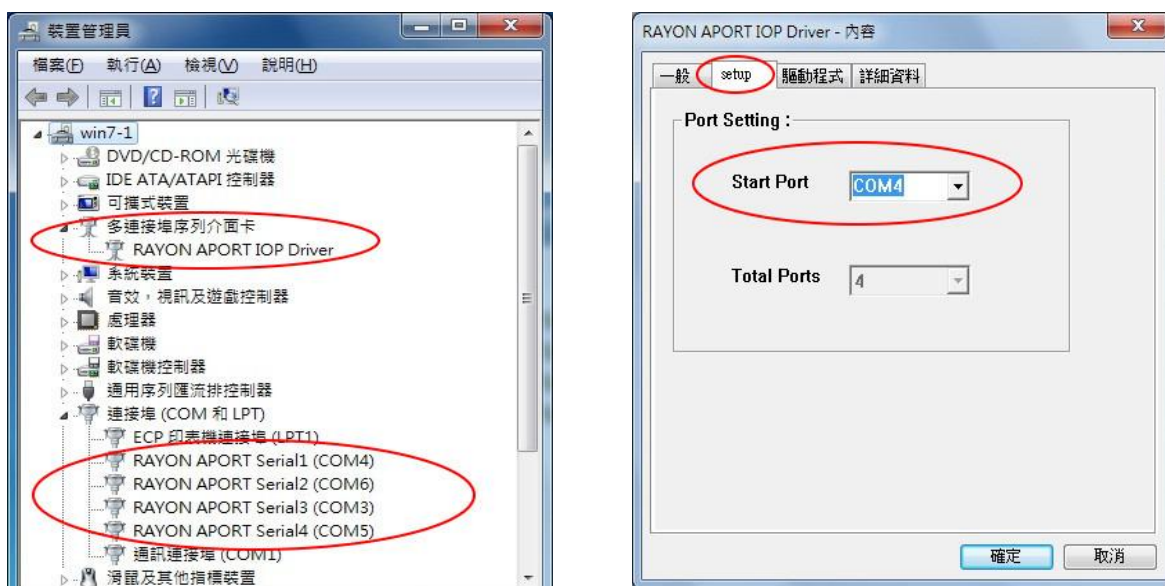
裝置管理員

檔案(F) 執行(A) 檢視(V) 說明(H)

win7-1
DVD/CD-ROM 光碟機
IDE ATA/ATAPI 控制器
可攜式裝置
多連接埠序列介面卡
RAYON APORT IOP Driver
系統裝置
音效，視訊及遊戲控制器
處理器
軟碟機
軟碟機控制器
通用序列匯流排控制器
連接埠 (COM 和 LPT)
ECP 印表機連接埠 (LPT1)
RAYON APORT Serial1 (COM4)
RAYON APORT Serial2 (COM6)
RAYON APORT Serial3 (COM3)
RAYON APORT Serial4 (COM5)
通訊連接埠 (COM1)
滑鼠及其他指標裝置

RAYON APORT IOP Driver - 內容

一般 setup 驅動程式 詳細資料

Port Setting :

Start Port COM4

Total Ports 4

確定 取消